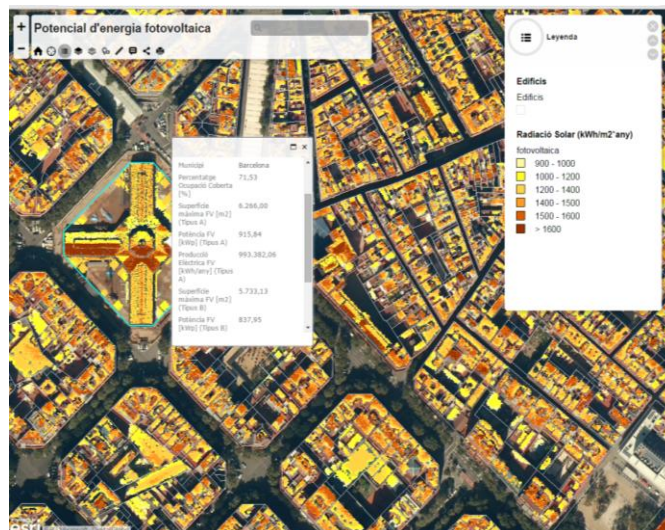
+
−
Potencial d'energia fotovoltaica

Municipi | Barcelona
Percentatge Ocupació Coberta (%) | 71,53
Superficie màxima FV (m2) (Tipus A) | 6.266,00
Potència FV (kWp) (Tipus A) | 915,84
Producció Elèctrica FV (kWh/any) (Tipus A) | 993.382,06
Superficie màxima FV (m2) (Tipus B) | 5.733,13
Potència FV (kWp) (Tipus B) | 837,95

Leyenda

Edificis
Edificis

Radiació Solar (kWh/m2·any)
fotovoltaica
900 - 1000
1000 - 1200
1200 - 1400
1400 - 1500
1500 - 1600
> 1600

esri